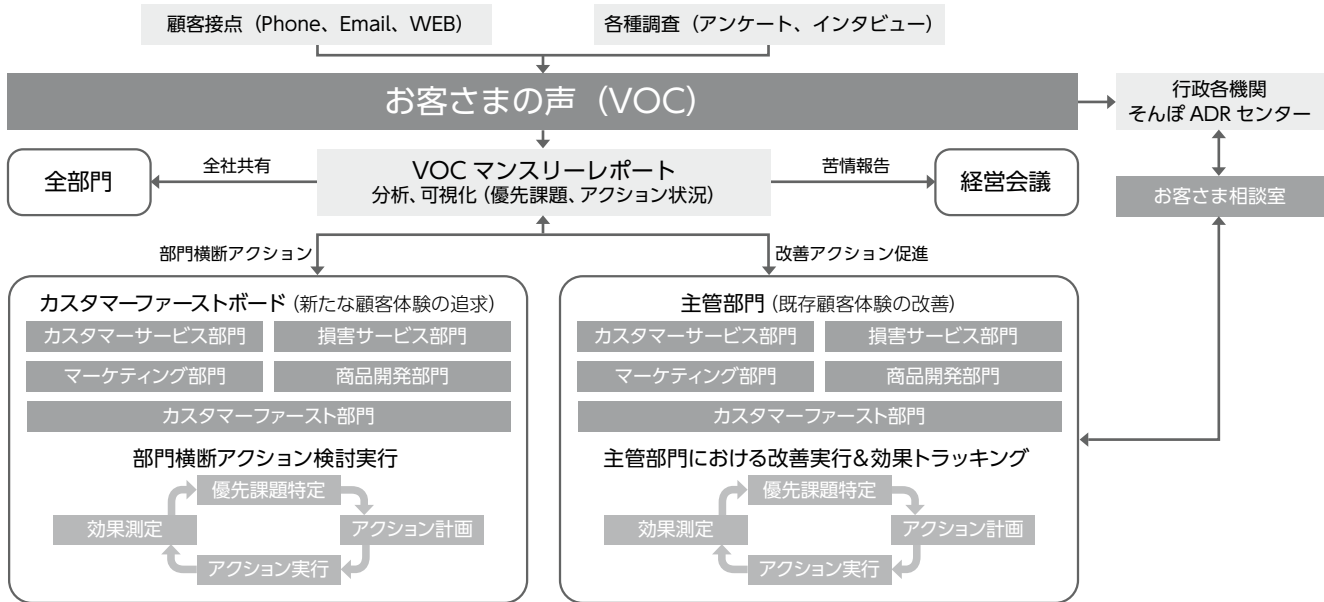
顧客接点（Phone、Email、WEB）

各種調査（アンケート、インタビュー）

お客さまの声（VOC）

行政各機関
そんぽ ADR センター

全部門

全社共有

VOC マンスリーレポート
分析、可視化 (優先課題、アクション状況)

苦情報告

経営会議

お客さま相談室

部門横断アクション

改善アクション促進

カスタマーファーストボード (新たな顧客体験の追求)

カスタマーサービス部門

損害サービス部門

マーケティング部門

商品開発部門

カスタマーファースト部門

部門横断アクション検討実行

優先課題特定

アクション計画

アクション実行

効果測定

主管部門 (既存顧客体験の改善)

カスタマーサービス部門

損害サービス部門

マーケティング部門

商品開発部門

カスタマーファースト部門

主管部門における改善実行&効果トラッキング

優先課題特定

アクション計画

アクション実行

効果測定